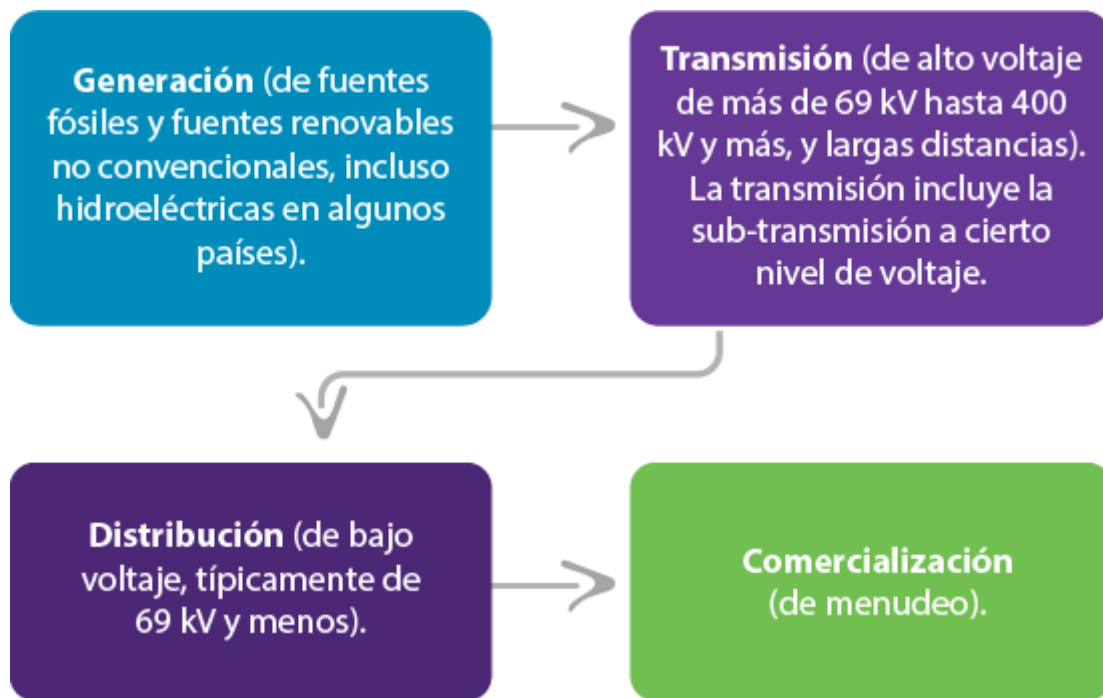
**Generación** (de fuentes fósiles y fuentes renovables no convencionales, incluso hidroeléctricas en algunos países).

**Transmisión** (de alto voltaje de más de 69 kV hasta 400 kV y más, y largas distancias). La transmisión incluye la sub-transmisión a cierto nivel de voltaje.

**Distribución** (de bajo voltaje, típicamente de 69 kV y menos).

**Comercialización** (de menudeo).